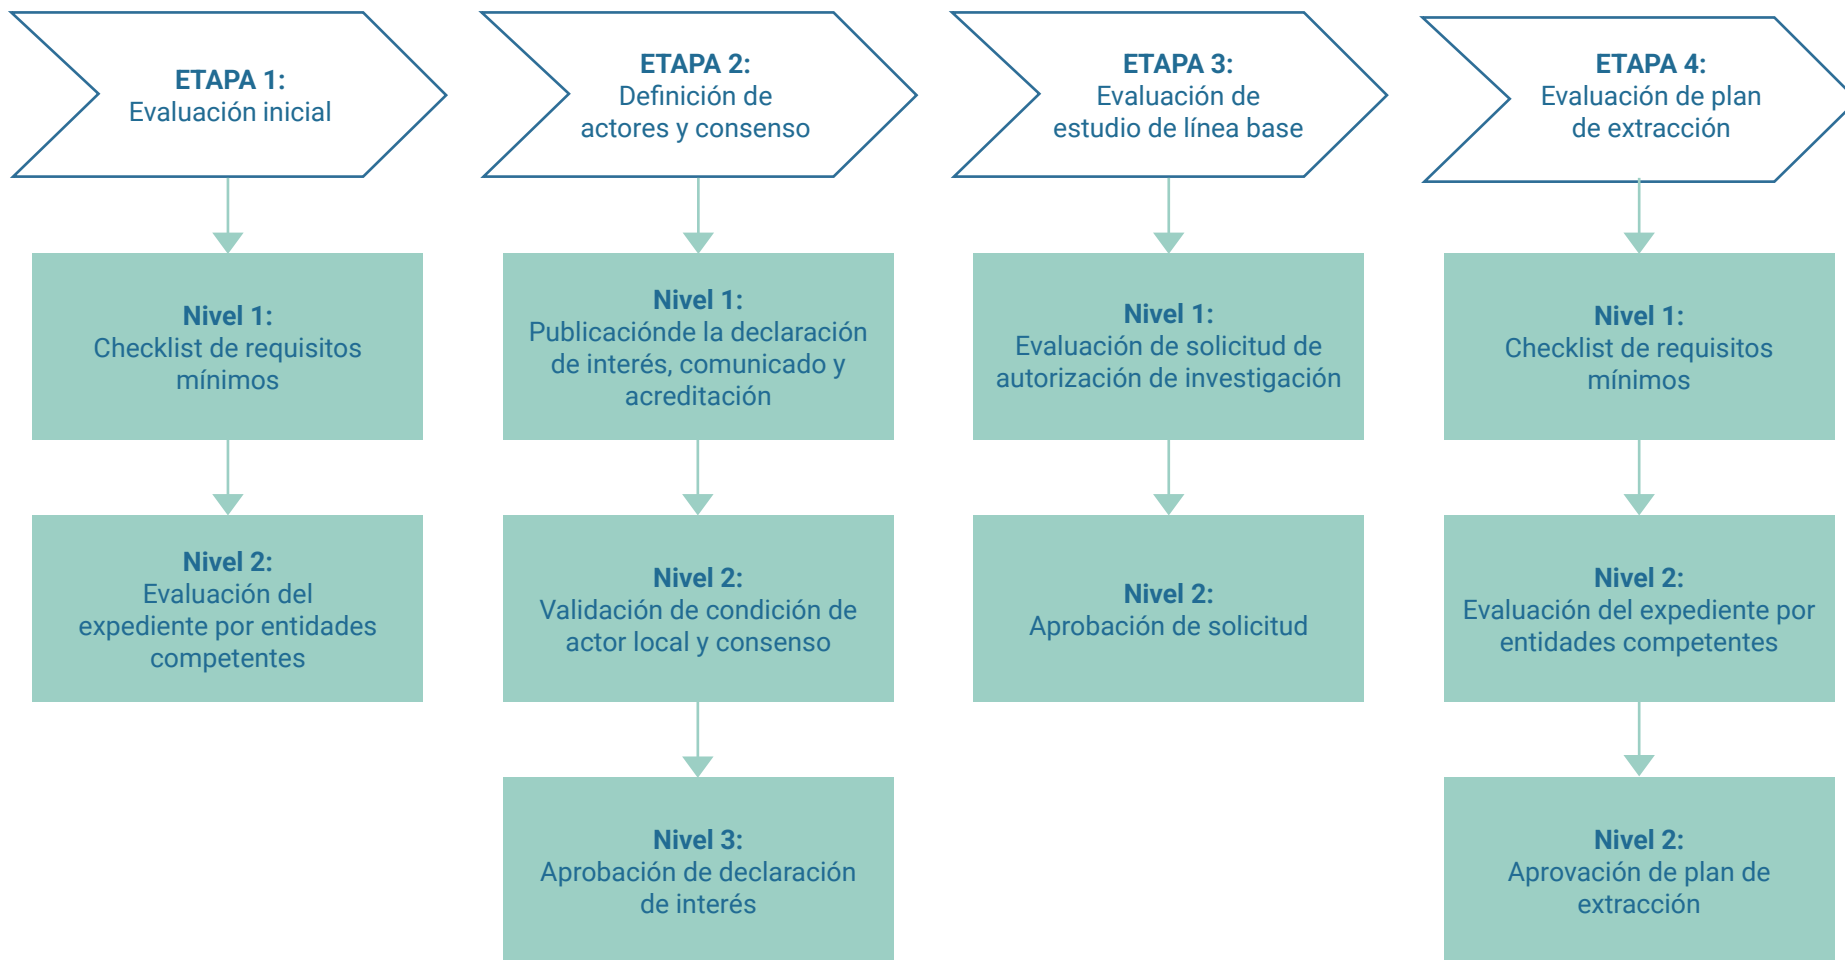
ETAPA 1:
Evaluación inicial

Nivel 1:
Checklist de requisitos mínimos

Nivel 2:
Evaluación del expediente por entidades competentes

ETAPA 2:
Definición de actores y consenso

Nivel 1:
Publicaciónde la declaración de interés, comunicado y acreditación

Nivel 2:
Validación de condición de actor local y consenso

Nivel 3:
Aprobación de declaración de interés

ETAPA 3:
Evaluación de estudio de línea base

Nivel 1:
Evaluación de solicitud de autorización de investigación

Nivel 2:
Aprobación de solicitud

ETAPA 4:
Evaluación de plan de extracción

Nivel 1:
Checklist de requisitos mínimos

Nivel 2:
Evaluación del expediente por entidades competentes

Nivel 2:
Aprovación de plan de extracción